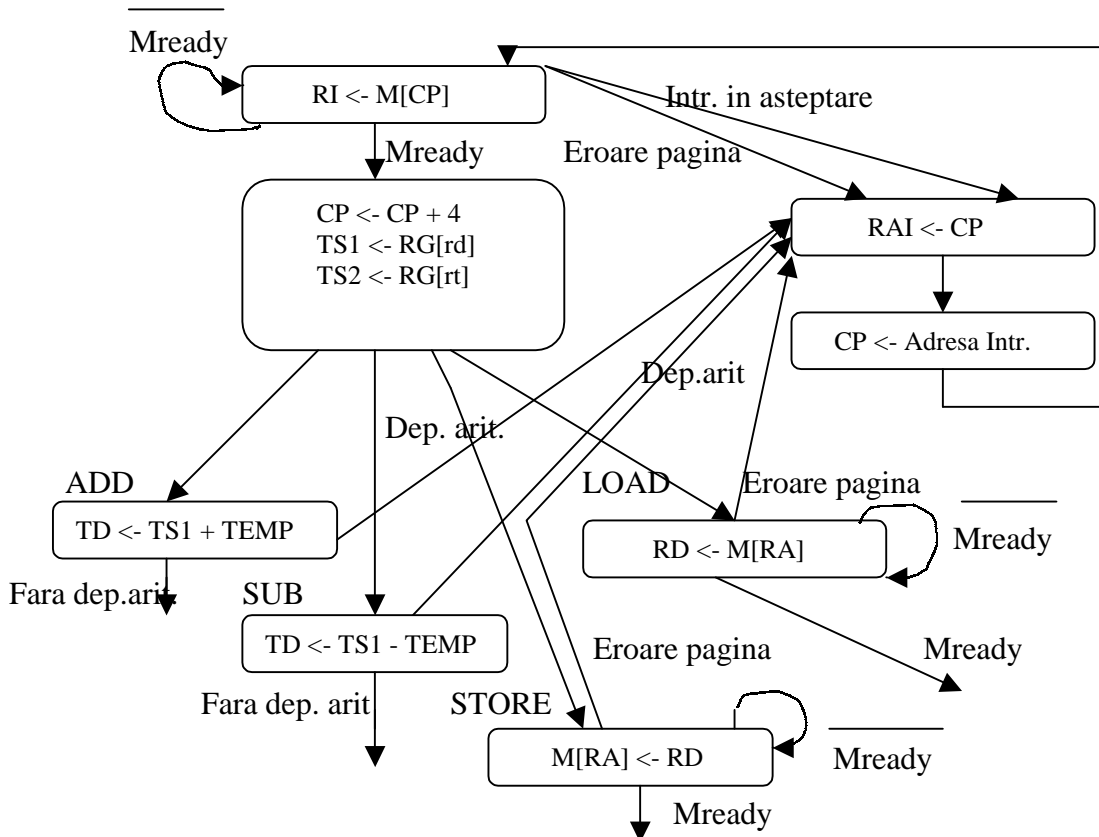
$\overline{\text{Mready}}$

RI <- M[CP]

Intr. in asteptare

Mready

Eroare pagina

CP <- CP + 4
TS1 <- RG[rd]
TS2 <- RG[rt]

RAI <- CP

CP <- Adresa Intr.

Dep.arit

Dep. arit.

ADD

TD <- TS1 + TEMP

LOAD

Eroare pagina

$\overline{\text{Mready}}$

RD <- M[RA]

Fara dep.arit.

SUB

TD <- TS1 - TEMP

Eroare pagina

Mready

Fara dep. arit

STORE

M[RA] <- RD

$\overline{\text{Mready}}$

Mready